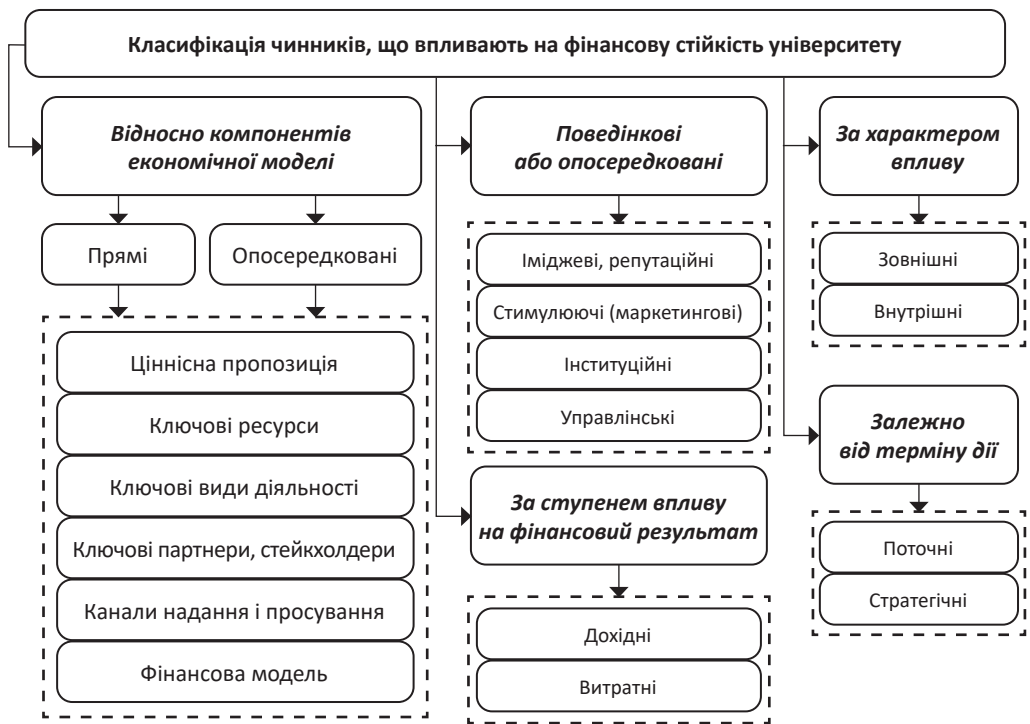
Класифікація чинників, що впливають на фінансову стійкість університету

Відносно компонентів економічної моделі

Прямі

Опосередковані

Ціннісна пропозиція

Ключові ресурси

Ключові види діяльності

Ключові партнери, стейкхолдери

Канали надання і просування

Фінансова модель

Поведінкові або опосередковані

Іміджеві, репутаційні

Стимулюючі (маркетингові)

Інституційні

Управлінські

За ступенем впливу на фінансовий результат

Дохідні

Витратні

За характером впливу

Зовнішні

Внутрішні

Залежно від терміну дії

Поточні

Стратегічні